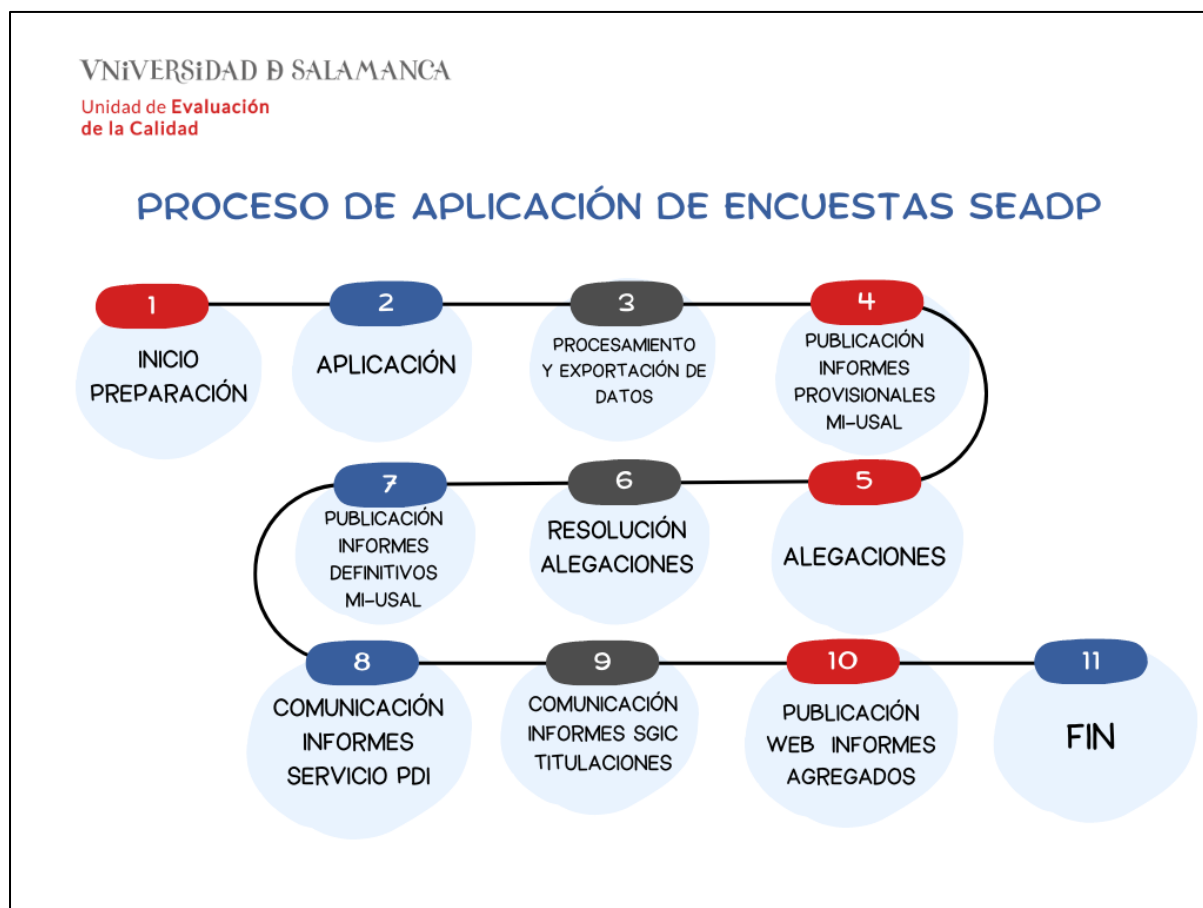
VNiVERSiDAD Đ SALAMANCA
Unidad de Evaluación de la Calidad

PROCESO DE APLICACIÓN DE ENCUESTAS SEADP

1
INICIO PREPARACIÓN

2
APLICACIÓN

3
PROCESAMIENTO Y EXPORTACIÓN DE DATOS

4
PUBLICACIÓN INFORMES PROVISIONALES MI-USAL

5
ALEGACIONES

6
RESOLUCIÓN ALEGACIONES

7
PUBLICACIÓN INFORMES DEFINITIVOS MI-USAL

8
COMUNICACIÓN INFORMES SERVICIO PDI

9
COMUNICACIÓN INFORMES SGIC TITULACIONES

10
PUBLICACIÓN WEB INFORMES AGREGADOS

11
FIN